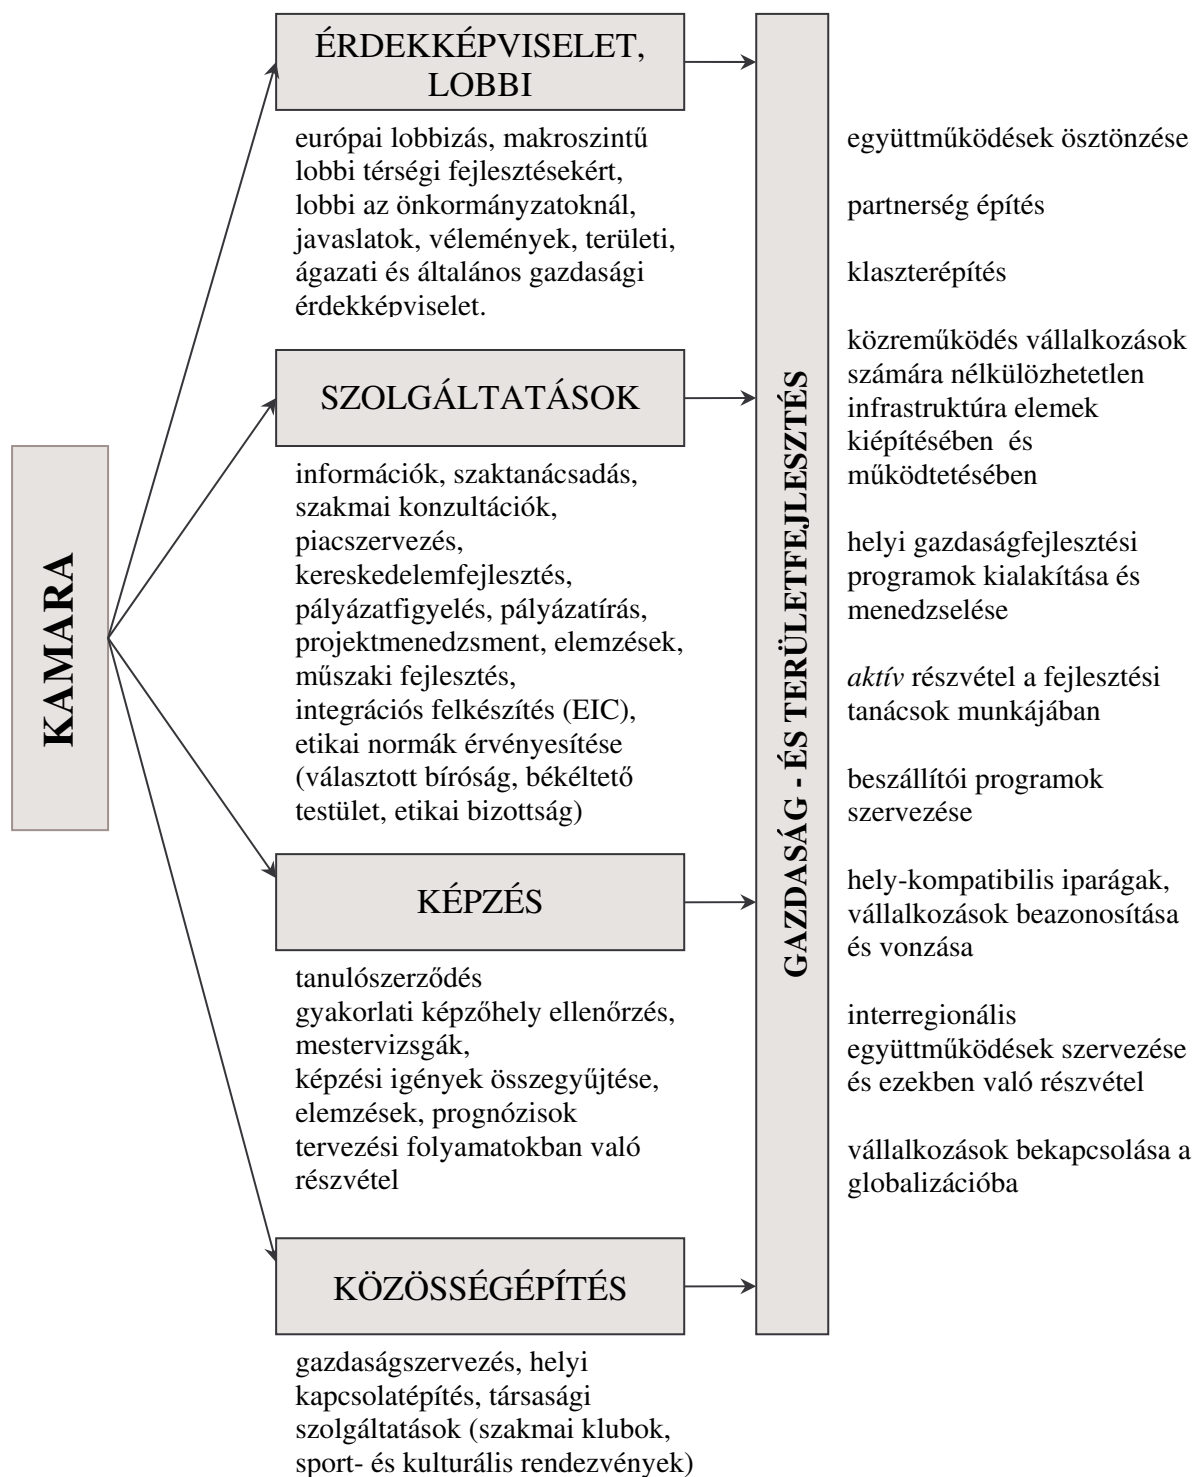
KAMARA

ÉRDEKKÉPVISELET, LOBBI

európai lobbizás, makroszintű lobbi térségi fejlesztésekért, lobbi az önkormányzatoknál, javaslatok, vélemények, területi, ágazati és általános gazdasági érdekképviselet.

SZOLGÁLTATÁSOK

információk, szaktanácsadás, szakmai konzultációk, piacszervezés, kereskedelemfejlesztés, pályázatfigyelés, pályázatírás, projektmenedzsment, elemzések, műszaki fejlesztés, integrációs felkészítés (EIC), etikai normák érvényesítése (választott bíróság, békéltető testület, etikai bizottság)

KÉPZÉS

tanulószerződés
gyakorlati képzőhely ellenőrzés, mestervizsgák,
képzési igények összegyűjtése, elemzések, prognózisok
tervezési folyamatokban való részvétel

KÖZÖSSÉGÉPÍTÉS

gazdaságszervezés, helyi kapcsolatépítés, társasági szolgáltatások (szakmai klubok, sport- és kulturális rendezvények)

GAZDASÁG - ÉS TERÜLETFEJLESZTÉS

együttműködések ösztönzése

partnerség építés

klaszterépítés

közreműködés vállalkozások számára nélkülözhetetlen infrastruktúra elemek kiépítésében és működtetésében

helyi gazdaságfejlesztési programok kialakítása és menedzselése

*aktív* részvétel a fejlesztési tanácsok munkájában

beszállítói programok szervezése

hely-kompatibilis iparágak, vállalkozások beazonosítása és vonzása

interregionális együttműködések szervezése és ezekben való részvétel

vállalkozások bekapcsolása a globalizációba